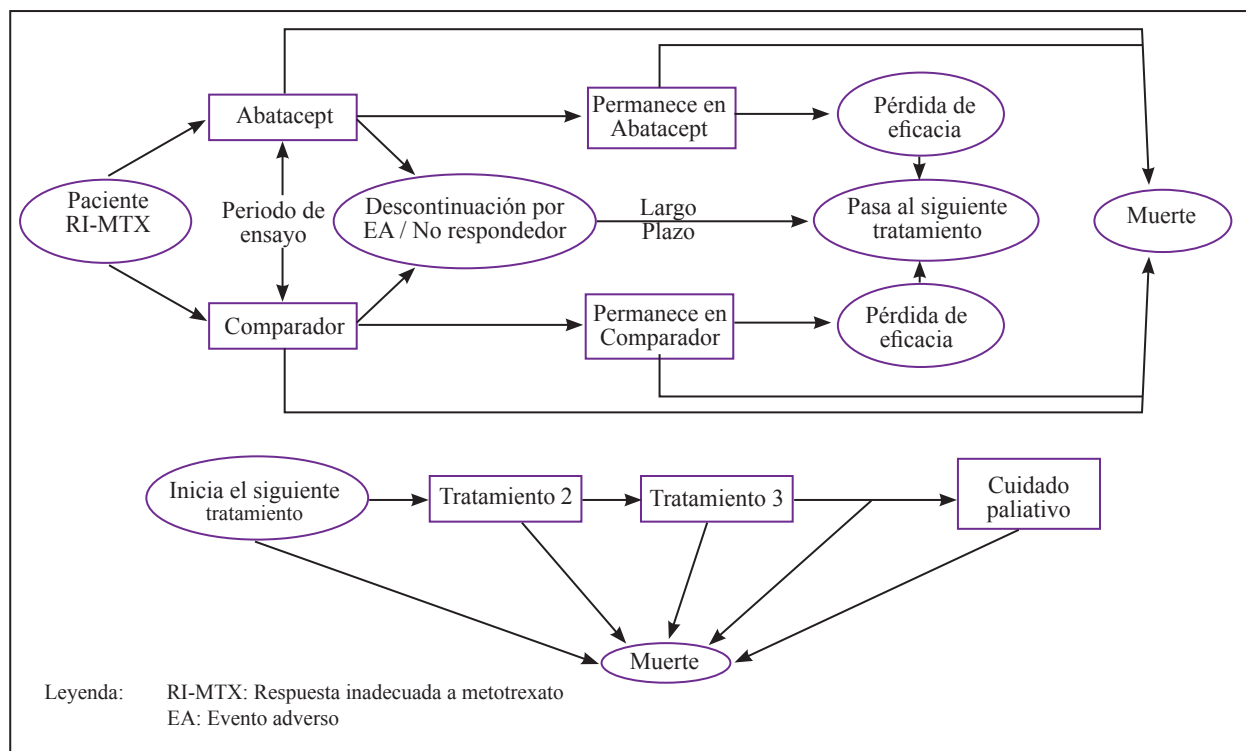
Abatacept

Permanece en Abatacept

Pérdida de eficacia

Paciente RI-MTX

Periodo de ensayo

Descontinuación por EA / No respondedor

Largo Plazo

Pasa al siguiente tratamiento

Muerte

Comparador

Permanece en Comparador

Pérdida de eficacia

Inicia el siguiente tratamiento

Tratamiento 2

Tratamiento 3

Cuidado paliativo

Muerte

Leyenda: RI-MTX: Respuesta inadecuada a metotrexato
EA: Evento adverso